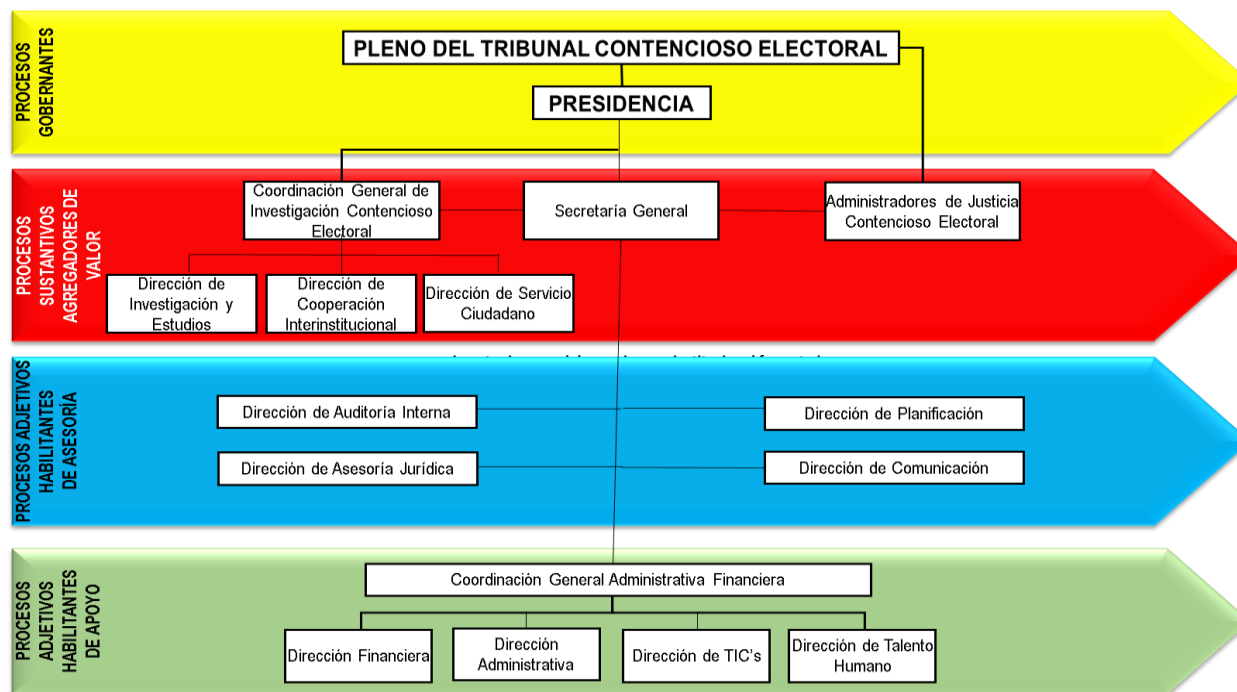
PROCESOS GOBERNANTES

PLENO DEL TRIBUNAL CONTENCIOSO ELECTORAL

PRESIDENCIA

PROCESOS SUSTANTIVOS AGREGADORES DE VALOR

Coordinación General de Investigación Contencioso Electoral

Secretaría General

Administradores de Justicia Contencioso Electoral

Dirección de Investigación y Estudios

Dirección de Cooperación Interinstitucional

Dirección de Servicio Ciudadano

PROCESOS ADJETIVOS HABILITANTES DE ASESORÍA

Dirección de Auditoría Interna

Dirección de Planificación

Dirección de Asesoría Jurídica

Dirección de Comunicación

PROCESOS ADJETIVOS HABILITANTES DE APOYO

Coordinación General Administrativa Financiera

Dirección Financiera

Dirección Administrativa

Dirección de TIC's

Dirección de Talento Humano